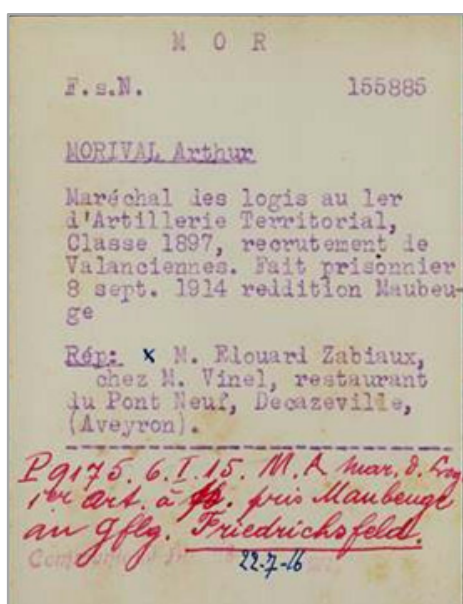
M O R

F.s.N. 155885

MORIVAL Arthur

Maréchal des logis au 1er d'Artillerie Territorial, Classe 1897, recrutement de Valanciennes. Fait prisonnier 8 sept. 1914 reddition Maubeuge

Rép: x M. Edouard Zabiaux, chez M. Vinel, restaurant du Pont Neuf, Decazeville, (Aveyron).

P 9175. 6.I.15. M.A. mar. d. log. 1er art. à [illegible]. pris Maubeuge au Gflg. Friedrichsfeld.

Com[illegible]

22-7-16